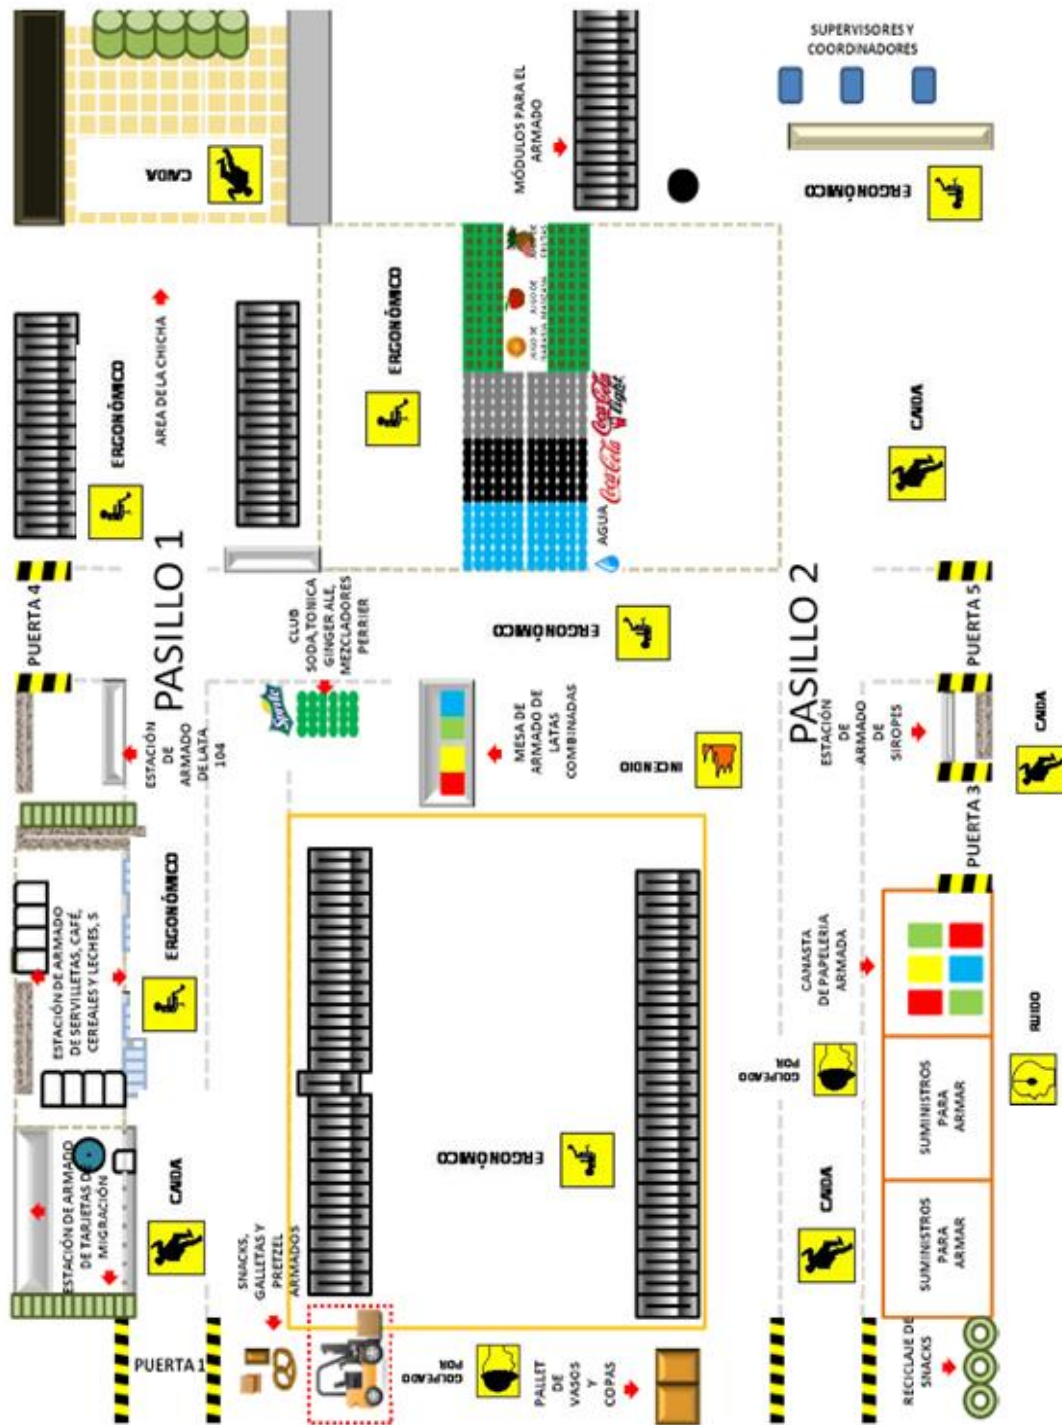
SUPERVISORES Y COORDINADORES

CAIDA

MÓDULOS PARA EL ARMADO

ERGONÓMICO

AREA DE LA CHICHA

ERGONÓMICO

ERGONÓMICO

JUGO DE NARANJA

JUGO DE MANZANA

JUGO DE DURAZNO

AGUA

CAIDA

PASILLO 1

PUERTA 4

CLUB SODA, TONICA GINGER ALE, MEZCLADORES PERRIER

ERGONÓMICO

PASILLO 2

PUERTA 5

ESTACIÓN DE ARMADO DE LATA 104

MESA DE ARMADO DE LATAS COMBINADAS

INCENDIO

ESTACIÓN DE ARMADO DE SIROPES

CAIDA

PUERTA 3

ESTACIÓN DE ARMADO DE SERVILLETAS, CAFÉ, CEREALES Y LECHES, S

ERGONÓMICO

CANASTA DE PAPELERIA ARMADA

GOLPEADO POR

RUIDO

SUMINISTROS PARA ARMAR

ESTACIÓN DE ARMADO DE TARJETAS DE MIGRACIÓN

CAIDA

ERGONÓMICO

CAIDA

SUMINISTROS PARA ARMAR

SNACKS, GALLETAS Y PRETZEL ARMADOS

PUERTA 1

GOLPEADO POR

PALLET DE VASOS Y COPAS

RECICLAJE DE SNACKS